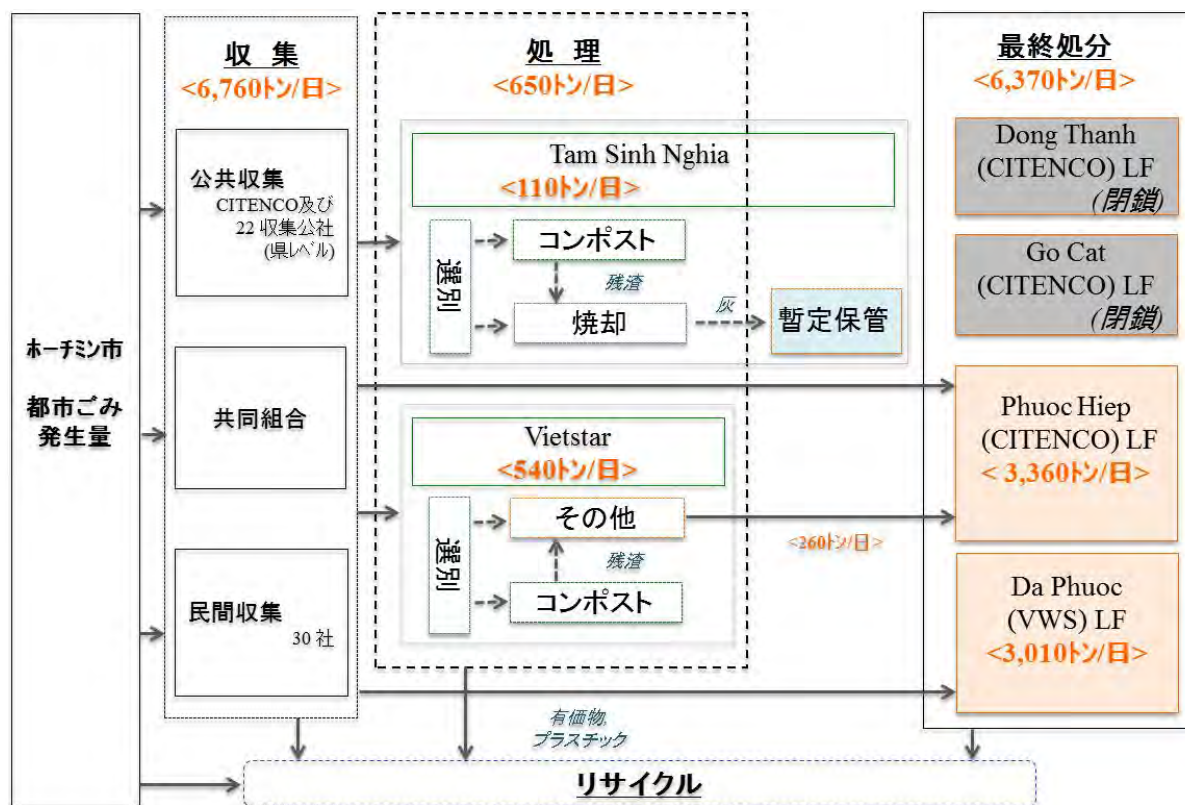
ホーチミン市

都市ごみ発生量

収集
<6,760トン/日>

公共収集
CITENCO及び22 収集公社(県レベル)

共同組合

民間収集
30 社

処理
<650トン/日>

Tam Sinh Nghia
<110トン/日>

選別

コンポスト

残渣

焼却

灰

暫定保管

Vietstar
<540トン/日>

選別

その他

残渣

コンポスト

<260トン/日>

最終処分
<6,370トン/日>

Dong Thanh (CITENCO) LF (閉鎖)

Go Cat (CITENCO) LF (閉鎖)

Phuoc Hiep (CITENCO) LF < 3,360トン/日>

Da Phuoc (VWS) LF <3,010トン/日>

有価物, プラスチック

リサイクル